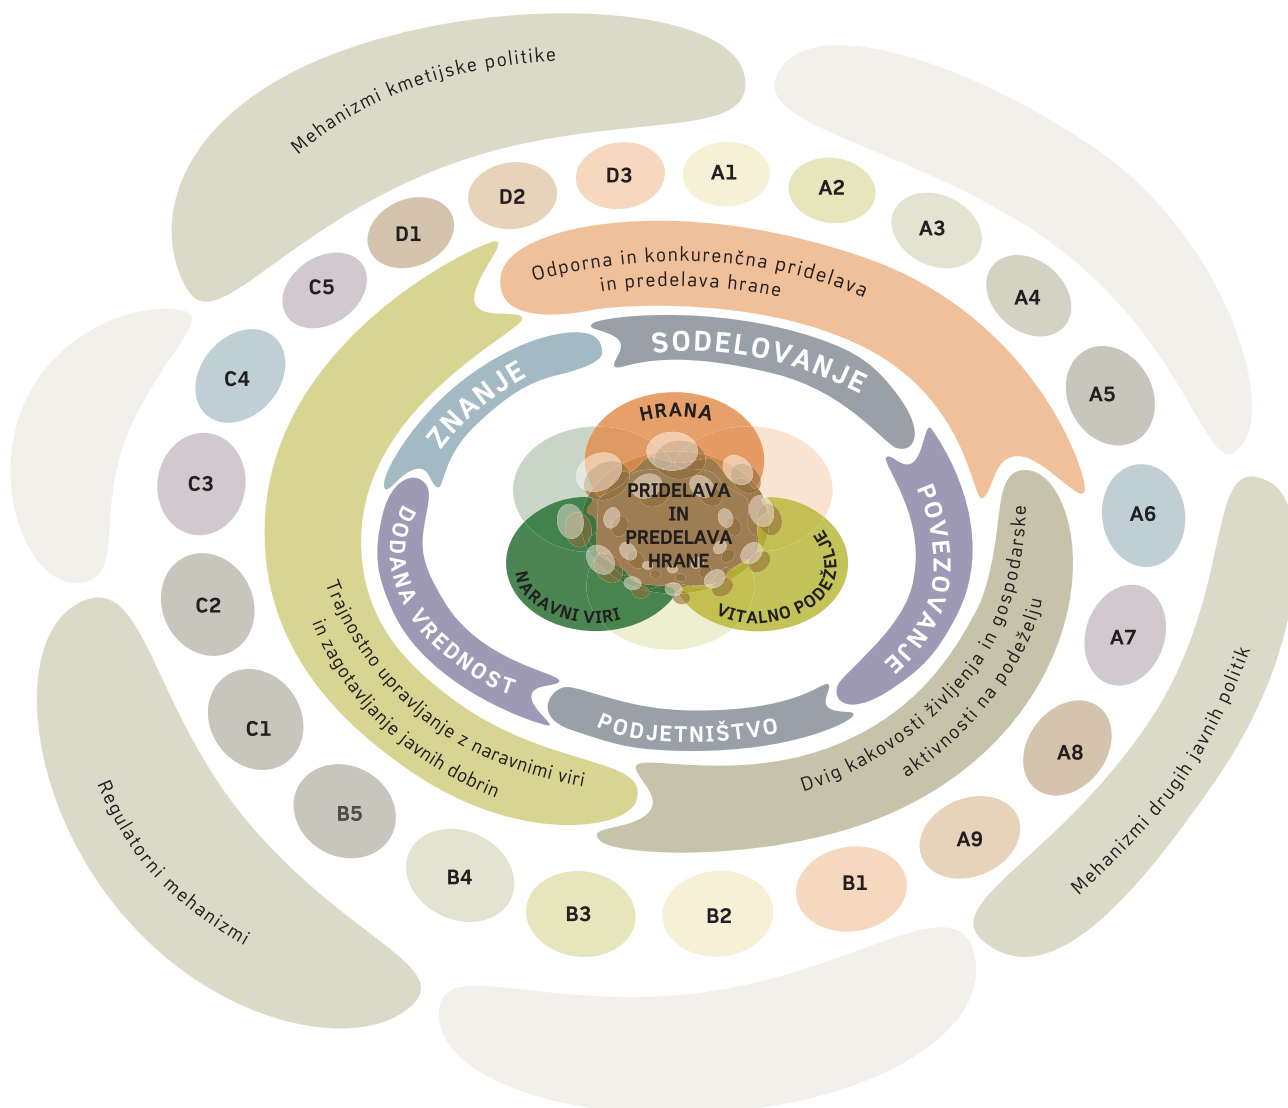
Mehanizmi kmetijske politike

D3
A1
D2
A2
D1
A3
C5
A4
C4
A5
C3
A6
C2
A7
C1
A8
B5
A9
B4
B1
B3
B2

Odporna in konkurenčna pridelava in predelava hrane

SODELOVANJE
ZNANJE
POVEZOVANJE
DODANA VREDNOST
PODJETNIŠTVO

HRANA
PRIDELAVA IN PREDELAVA HRANE
NARAVNI VIRI
VITALNO PODEŽELJE

Trajnostno upravljanje z naravnimi viri in zagotavljanje javnih dobrin

Dvig kakovosti življenja in gospodarske aktivnosti na podeželju

Regulatorni mehanizmi

Mehanizmi drugih javnih politik